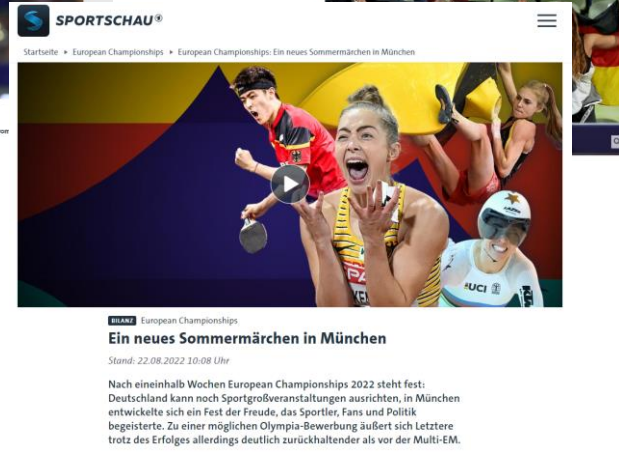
SPORTSCHAU®

Startseite ▸ European Championships ▸ European Championships: Ein neues Sommermärchen in München

BILANZ European Championships

Ein neues Sommermärchen in München

Stand: 22.08.2022 10:08 Uhr

Nach eineinhalb Wochen European Championships 2022 steht fest: Deutschland kann noch Sportgroßveranstaltungen ausrichten, in München entwickelte sich ein Fest der Freude, das Sportler, Fans und Politik begeisterte. Zu einer möglichen Olympia-Bewerbung äußert sich Letztere trotz des Erfolges allerdings deutlich zurückhaltender als vor der Multi-EM.